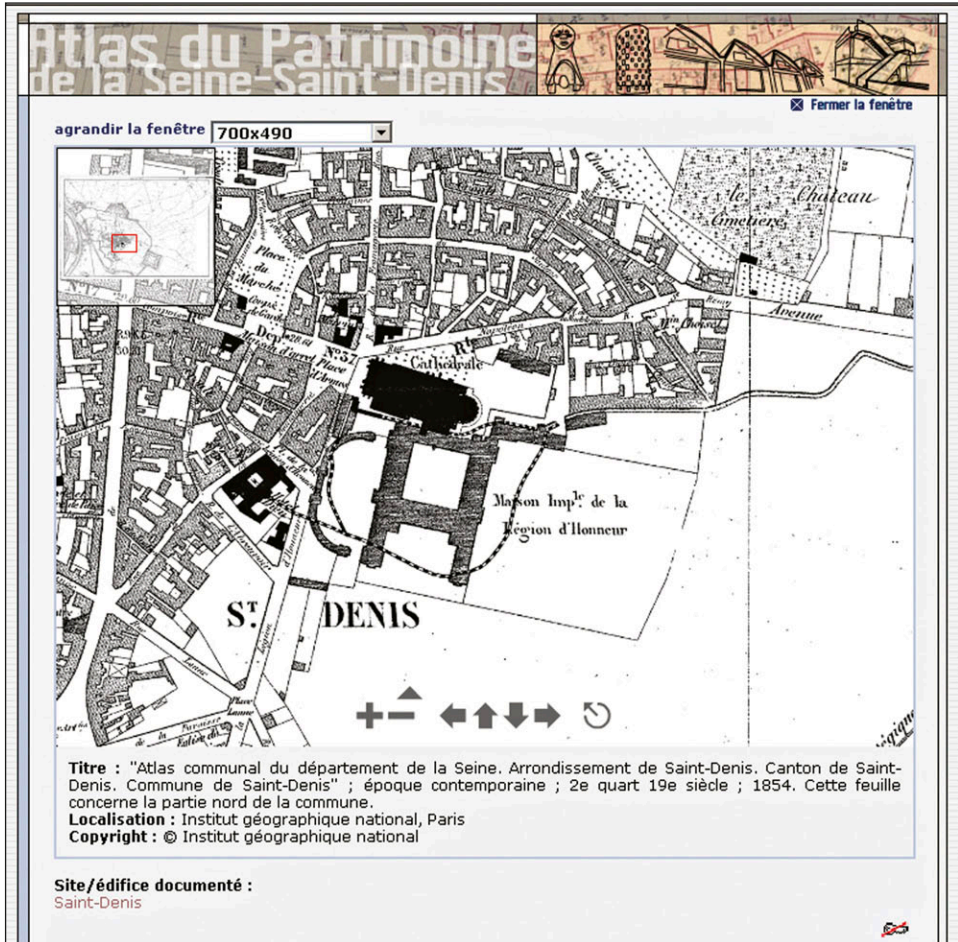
Atlas du Patrimoine de la Seine-Saint-Denis

Fermer la fenêtre

agrandir la fenêtre 700x490

Place du Marché

Cathédrale

le Château

Cimetière

Avenue

Maison Impale de la Légion d'Honneur

St. DENIS

Titre : "Atlas communal du département de la Seine. Arrondissement de Saint-Denis. Canton de Saint-Denis. Commune de Saint-Denis" ; époque contemporaine ; 2e quart 19e siècle ; 1854. Cette feuille concerne la partie nord de la commune.
Localisation : Institut géographique national, Paris
Copyright : © Institut géographique national

Site/édifice documenté :
Saint-Denis